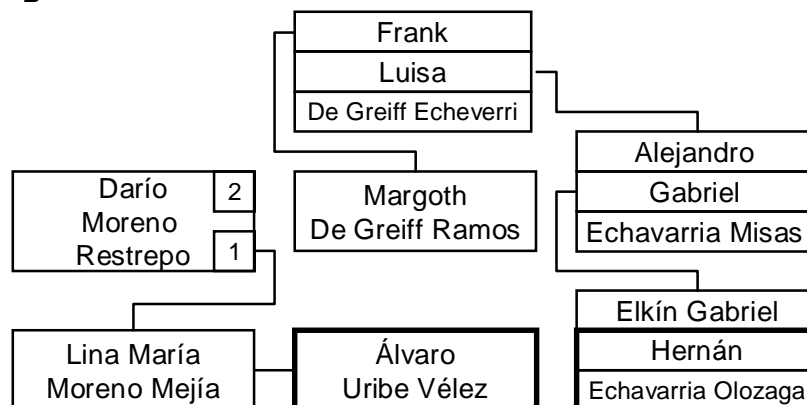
Frank
Luisa
De Greiff Echeverri

Darío Moreno Restrepo
2
1

Margoth De Greiff Ramos

Alejandro
Gabriel
Echavarria Misas

Elkín Gabriel
Hernán
Echavarria Olozaga

Lina María Moreno Mejía

Álvaro Uribe Vélez